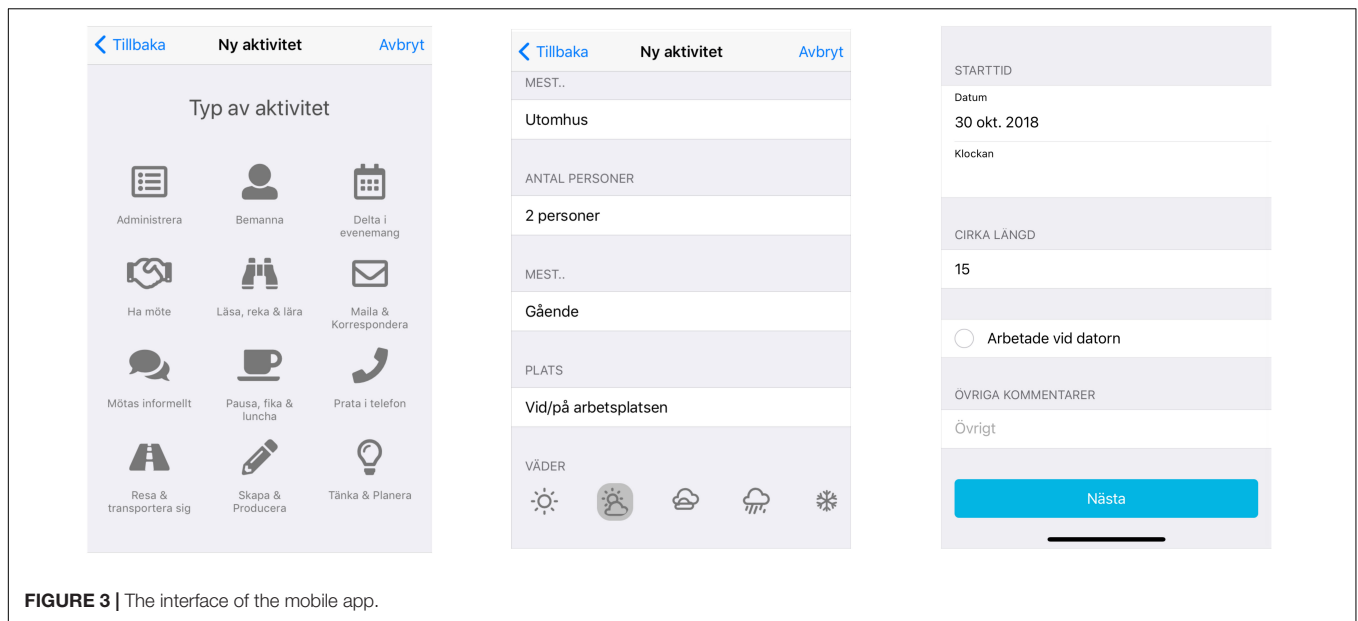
Tillbaka Ny aktivitet Avbryt

Typ av aktivitet

Administrera

Bemanna

Delta i evenemang

Ha möte

Läsa, reka & lära

Maila & Korrespondera

Mötas informellt

Pausa, fika & luncha

Prata i telefon

Resa & transportera sig

Skapa & Producera

Tänka & Planera

Tillbaka Ny aktivitet Avbryt

MEST..

Utomhus

ANTAL PERSONER

2 personer

MEST..

Gående

PLATS

Vid/på arbetsplatsen

VÄDER

STARTTID

Datum

30 okt. 2018

Klockan

CIRKA LÄNGD

15

Arbetade vid datorn

ÖVRIGA KOMMENTARER

Övrigt

Nästa

**FIGURE 3 |** The interface of the mobile app.